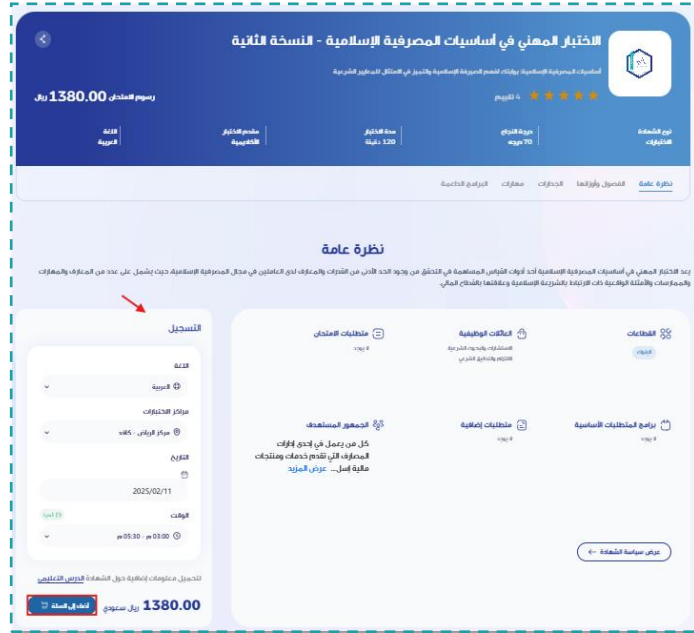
الاختبار المهني في أساسيات المصرفية الإسلامية - النسخة الثانية

أساسيات المصرفية الإسلامية: بوابتك لفهم الصيرفة الإسلامية والتميز في الامتثال للمعايير الشرعية

4 تقييم

رسوم الامتحان 1380.00 ريال

نوع الشهادة
اختبارات

درجة النجاح
70 درجة

مدة الاختبار
120 دقيقة

مقدم الاختبار
الأكاديمية

اللغة
العربية

نظرة عامة | الفصول وأوزانها | الجدارات | مهارات | البرامج الداعمة

نظرة عامة

يعد الاختبار المهني في أساسيات المصرفية الإسلامية أحد أدوات القياس المساهمة في التحقق من وجود الحد الأدنى من القدرات والمعارف لدى العاملين في مجال المصرفية الإسلامية، حيث يشمل على عدد من المعارف والمهارات والممارسات والأمثلة الواقعية ذات الارتباط بالشريعة الإسلامية وعلاقاتها بالقطاع المالي.

القطاعات
البنوك

العائلات الوظيفية
الاستشارات والرقابة الشرعية
الالتزام والتدقيق الشرعي

متطلبات الامتحان
لا يوجد

برامج المتطلبات الأساسية
لا يوجد

متطلبات إضافية
لا يوجد

الجمهور المستهدف
كل من يعمل في إحدى إدارات المصارف التي تقدم خدمات ومنتجات مالية إسل... عرض المزيد

عرض سياسة الشهادة

التسجيل

اللغة
العربية

مراكز الاختبارات
مركز الرياض - كافد

التاريخ
2025/02/11

الوقت
15 متبقي
03:00 م - 05:30 م

لتحميل معلومات إضافية حول الشهادة الدرس التعليمي

1380.00 ريال سعودي
أضف إلى السلة